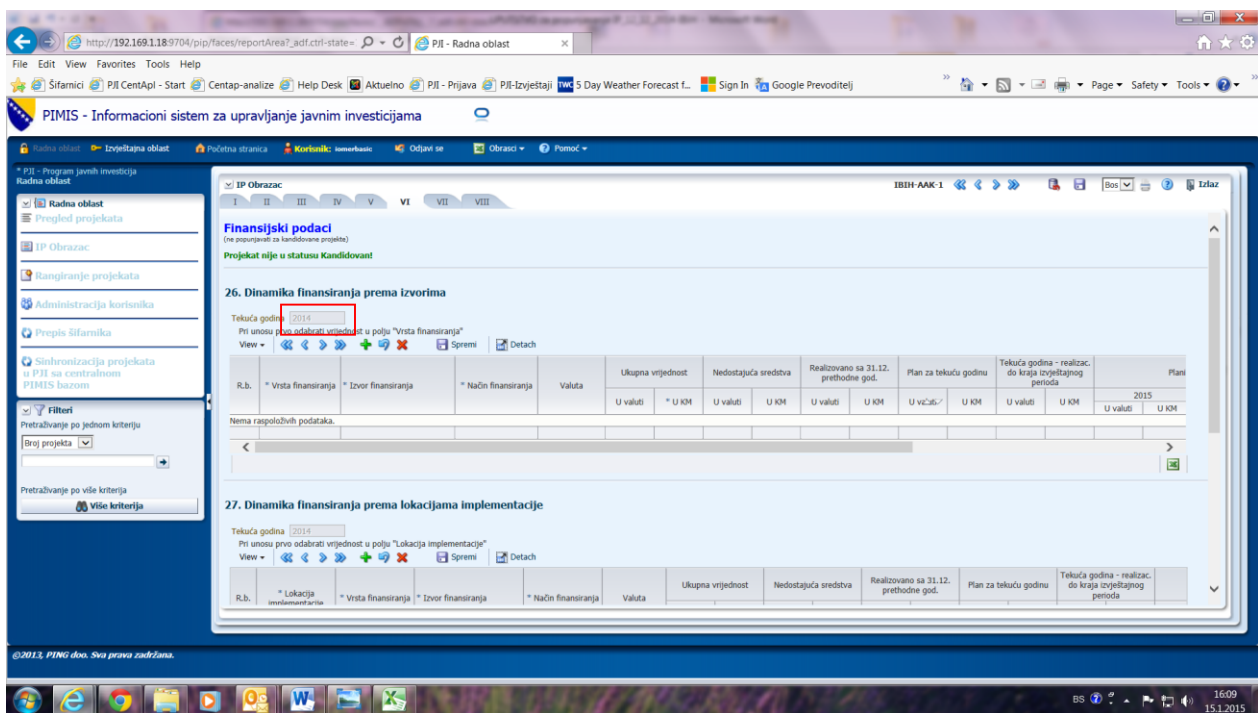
http://192.169.1.18:9704/pip/faces/reportArea?_adf.ctrl-state= PJI - Radna oblast

File Edit View Favorites Tools Help

Šifarnici PJI CentApl - Start Centap-analize Help Desk Aktuelno PJI - Prijava PJI-Izvještaji 5 Day Weather Forecast f... Sign In Google Prevoditelj Page Safety Tools

PIMIS - Informacioni sistem za upravljanje javnim investicijama

Radna oblast Izvještajna oblast Početna stranica Korisnik: iomerbasic Odjavi se Obrasci Pomoć

* PJI - Program javnih investicija
Radna oblast

Radna oblast
Pregled projekata
IP Obrazac
Rangiranje projekata
Administracija korisnika
Prepis Šifarnika
Sinhronizacija projekata u PJI sa centralnom PIMIS bazom

Filteri
Pretraživanje po jednom kriteriju
Broj projekta
Pretraživanje po više kriterija
Više kriterija

IP Obrazac
I II III IV V VI VII VIII
IBIH-AAK-1 Bos Izlaz

Finansijski podaci
(ne popunjavati za kandidovane projekte)
Projekat nije u statusu Kandidovan!

26. Dinamika finansiranja prema izvorima

Tekuća godina 2014
Pri unosu prvo odabrati vrijednost u polju "Vrsta finansiranja"
View Spremi Detach

| R.b. | * Vrsta finansiranja | * Izvor finansiranja | * Način finansiranja | Valuta | Ukupna vrijednost U valuti | * U KM | Nedostajuća sredstva U valuti | U KM | Realizovano sa 31.12. prethodne god. U valuti | U KM | Plan za tekuću godinu U valuti | U KM | Tekuća godina - realizac. do kraja izvještajnog perioda U valuti | U KM | Plan 2015 U valuti | U KM |
|---|---|---|---|---|---|---|---|---|---|---|---|---|---|---|---|---|
| Nema raspoloživih podataka. | | | | | | | | | | | | | | | | |

27. Dinamika finansiranja prema lokacijama implementacije

Tekuća godina 2014
Pri unosu prvo odabrati vrijednost u polju "Lokacija implementacije"
View Spremi Detach

| R.b. | * Lokacija implementacije | * Vrsta finansiranja | * Izvor finansiranja | * Način finansiranja | Valuta | Ukupna vrijednost | Nedostajuća sredstva | Realizovano sa 31.12. prethodne god. | Plan za tekuću godinu | Tekuća godina - realizac. do kraja izvještajnog perioda |
|---|---|---|---|---|---|---|---|---|---|---|

©2013, PING doo. Sva prava zadržana.

BS 16:09 15.1.2015